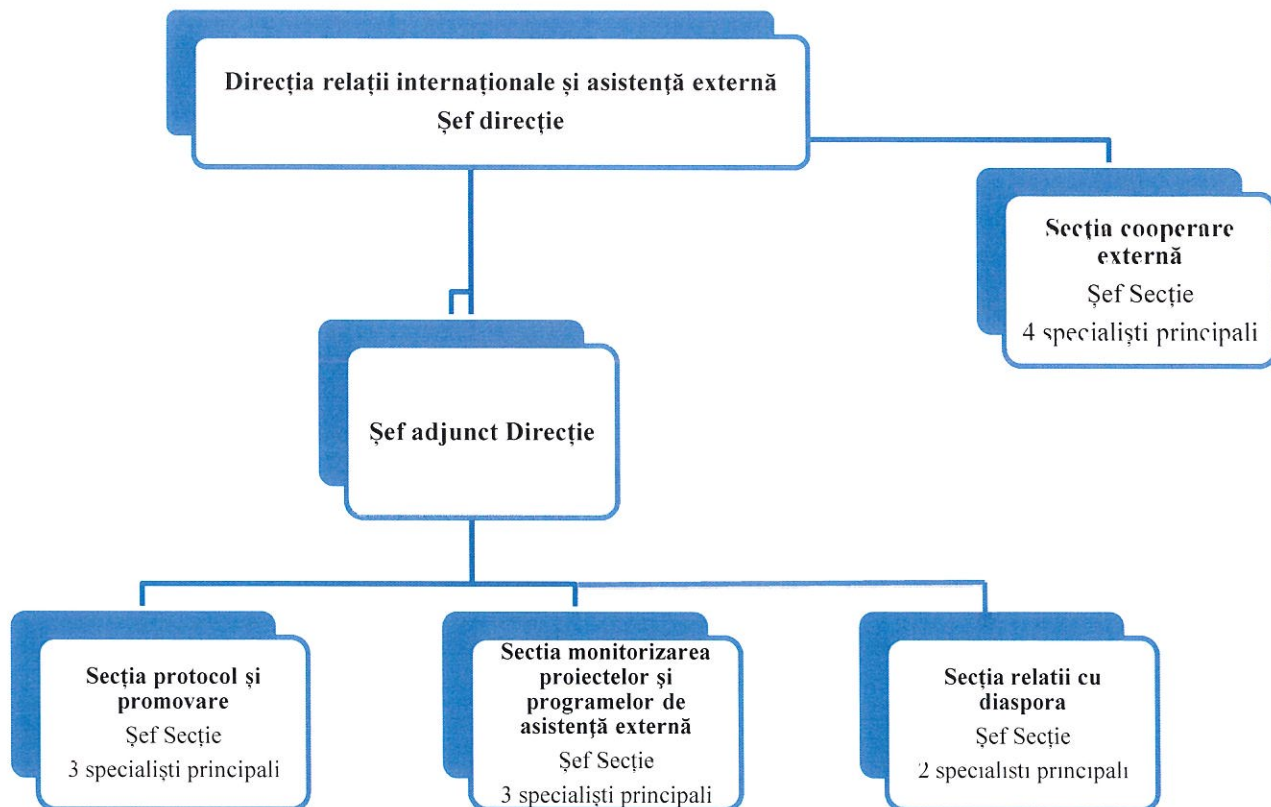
Direcția relații internaționale și asistență externă
Șef direcție

Secția cooperare externă
Șef Secție
4 specialiști principali

Șef adjunct Direcție

Secția protocol și promovare
Șef Secție
3 specialiști principali

Sectia monitorizarea proiectelor și programelor de asistență externă
Șef Secție
3 specialiști principali

Secția relatii cu diaspora
Șef Secție
2 specialisti principali